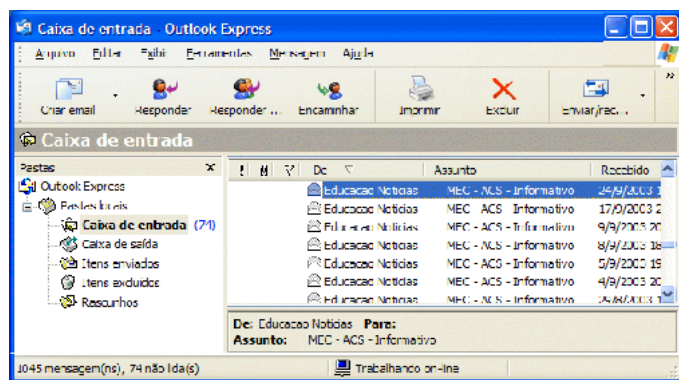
Caixa de entrada - Outlook Express

Arquivo Editar Exibir Ferramentas Mensagem Ajuda

Criar email Responder Responder ... Encaminhar Imprimir Excluir Enviar/rec...

Caixa de entrada

Pastas ×

Outlook Express
Pastas locais
Caixa de entrada (74)
Caixa de saída
Itens enviados
Itens excluídos
Rascunhos

| ! | | | De | Assunto | Recebido |
|---|---|---|---|---|---|
| | | | Educacao Noticias | MEC - ACS - Informativo | 24/9/2003 1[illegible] |
| | | | Educacao Noticias | MEC - ACS - Informativo | 17/9/2003 2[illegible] |
| | | | Educacao Noticias | MEC - ACS - Informativo | 9/9/2003 20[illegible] |
| | | | Educacao Noticias | MEC - ACS - Informativo | 8/9/2003 18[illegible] |
| | | | Educacao Noticias | MEC - ACS - Informativo | 5/9/2003 19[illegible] |
| | | | Educacao Noticias | MEC - ACS - Informativo | 4/9/2003 20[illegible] |
| | | | Educacao Noticias | MEC - ACS - Informativo | 26/8/2003 1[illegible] |

De: Educacao Noticias Para:
Assunto: MEC - ACS - Informativo

1045 mensagem(ns), 74 não lida(s)
Trabalhando on-line